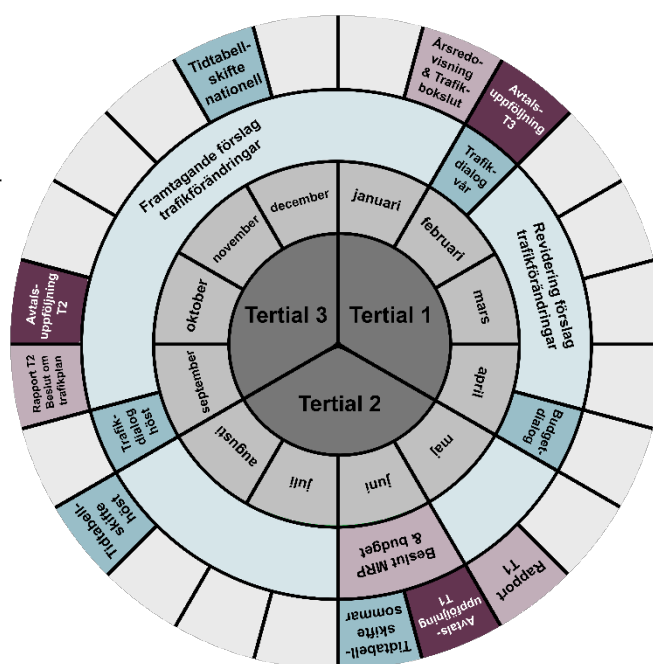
Tidtabellskifte nationell

Årsredovisning & Trafikbokslut

Avtalsuppföljning T3

Framtagande förslag trafikförändringar

Trafikdialog vår

Revidering förslag trafikförändringar

december

januari

november

februari

oktober

mars

Tertial 3

Tertial 1

Avtalsuppföljning T2

Rapport T2 Beslut om trafikplan

september

april

Tertial 2

Budgetdialog

Trafikdialog höst

augusti

maj

juli

juni

Tidtabellskifte höst

Beslut MRP & budget

Rapport T1

Avtalsuppföljning T1

Tidtabellskifte sommar